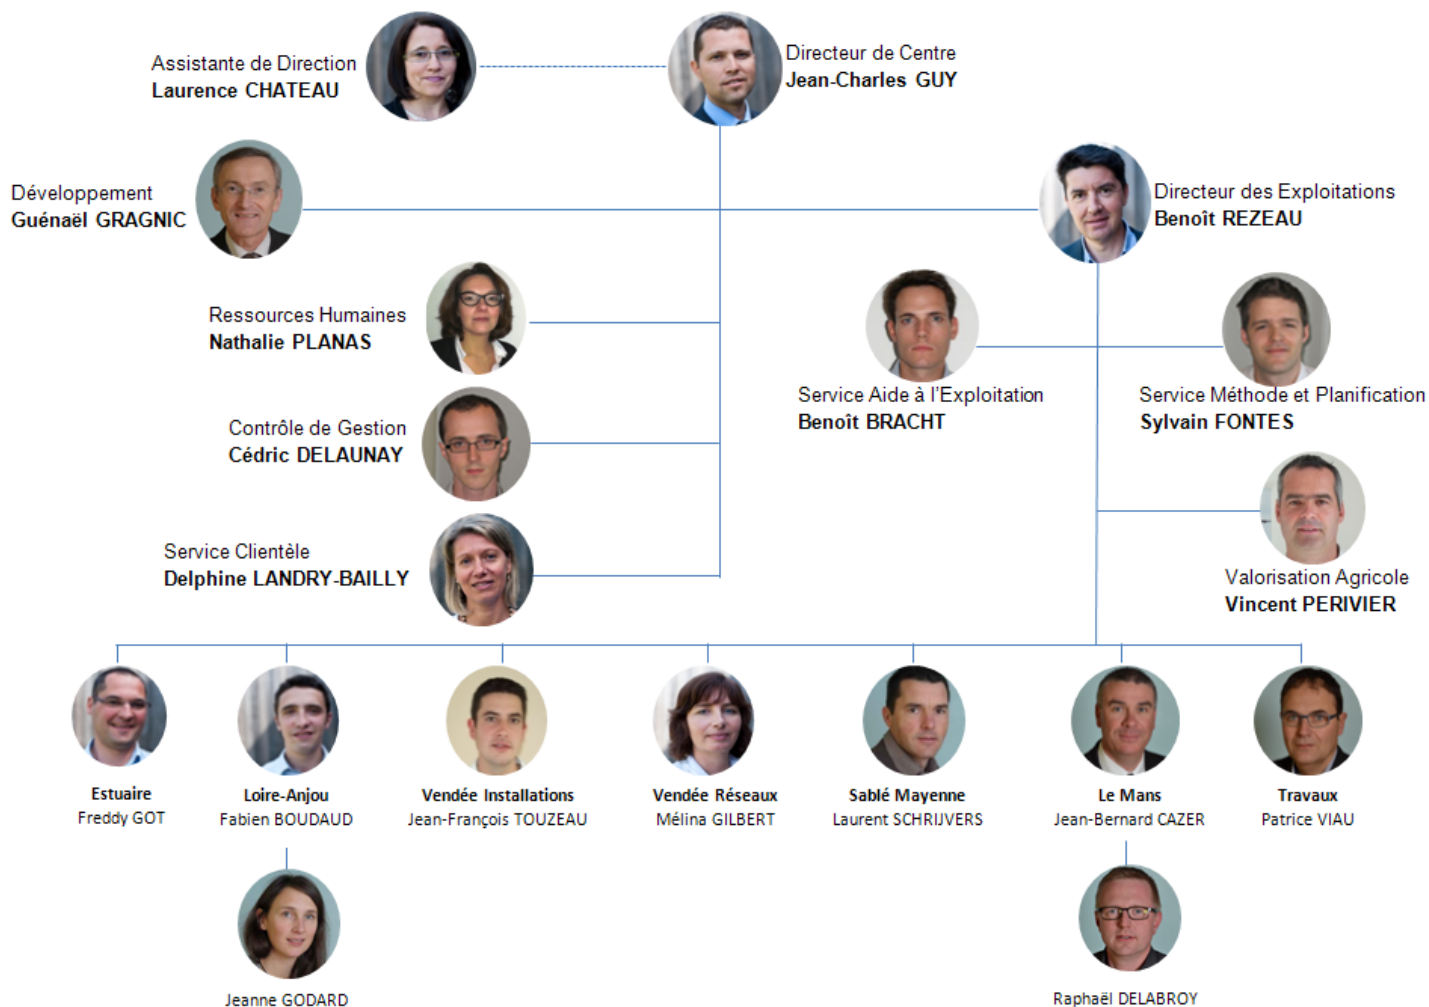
Assistante de Direction
Laurence CHATEAU

Directeur de Centre
Jean-Charles GUY

Développement
Guénaël GRAGNIC

Directeur des Exploitations
Benoît REZEAU

Ressources Humaines
Nathalie PLANAS

Service Aide à l'Exploitation
Benoît BRACHT

Service Méthode et Planification
Sylvain FONTES

Contrôle de Gestion
Cédric DELAUNAY

Service Clientèle
Delphine LANDRY-BAILLY

Valorisation Agricole
Vincent PERIVIER

Estuaire
Freddy GOT

Loire-Anjou
Fabien BOUDAUD

Vendée Installations
Jean-François TOUZEAU

Vendée Réseaux
Mélina GILBERT

Sablé Mayenne
Laurent SCHRIJVERS

Le Mans
Jean-Bernard CAZER

Travaux
Patrice VIAU

Jeanne GODARD

Raphaël DELABROY